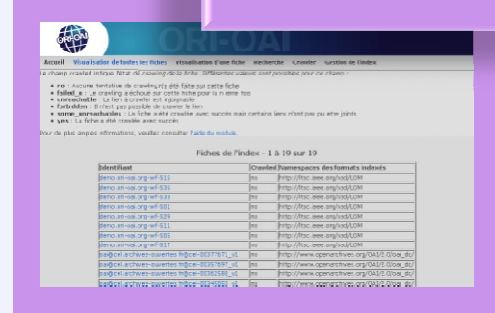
ORI-OAI

Accueil | Visualisation de toutes les fiches | Visualisation d'une fiche | Recherche | Crawler | Gestion de l'index

Le champ crawled indique l'état du crawling de la fiche. Différentes valeurs sont possibles pour ce champ :

- no : Aucune tentative de crawling n'a été faite sur cette fiche
- failed_x : Le crawling a échoué sur cette fiche pour la nième fois
- unreachable : Le lien à crawler est injoignable
- forbidden : Il n'est pas possible de crawler le lien
- some_unreachable : La fiche a été crawlée avec succès mais certains liens n'ont pas pu être joints
- yes : La fiche a été crawlée avec succès

Pour de plus amples informations, veuillez consulter l'aide du module.

Fiches de l'index - 1 à 19 sur 19

| Identifiant | Crawled | Namespaces des formats indexés |
|---|---|---|
| demo.ori-oai.org-wf-511 | no | http://ltsc.ieee.org/xsd/LOM |
| demo.ori-oai.org-wf-531 | no | http://ltsc.ieee.org/xsd/LOM |
| demo.ori-oai.org-wf-533 | no | http://ltsc.ieee.org/xsd/LOM |
| demo.ori-oai.org-wf-501 | no | http://ltsc.ieee.org/xsd/LOM |
| demo.ori-oai.org-wf-529 | no | http://ltsc.ieee.org/xsd/LOM |
| demo.ori-oai.org-wf-511 | no | http://ltsc.ieee.org/xsd/LOM |
| demo.ori-oai.org-wf-505 | no | http://ltsc.ieee.org/xsd/LOM |
| demo.ori-oai.org-wf-917 | no | http://ltsc.ieee.org/xsd/LOM |
| oai@ccsd.archives-ouvertes.fr@cel-00377671_v1 | no | http://www.openarchives.org/OAI/2.0/oai_dc/ |
| oai@ccsd.archives-ouvertes.fr@cel-00377697_v1 | no | http://www.openarchives.org/OAI/2.0/oai_dc/ |
| oai@ccsd.archives-ouvertes.fr@cel-00362588_v1 | no | http://www.openarchives.org/OAI/2.0/oai_dc/ |
| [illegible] | no | http://www.openarchives.org/OAI/2.0/oai_dc/ |